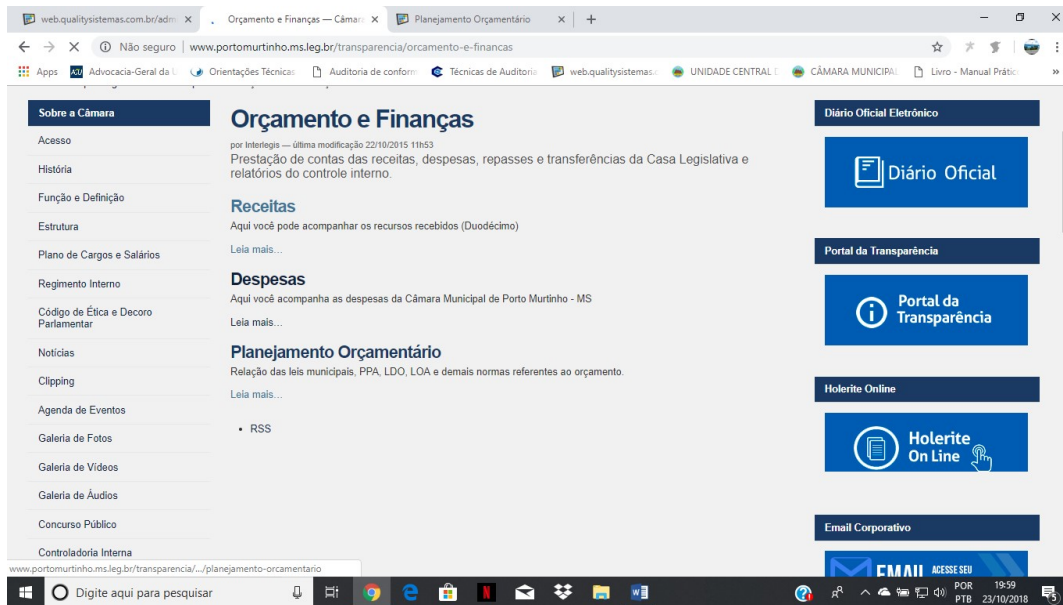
web.qualitysistemas.com.br/adm ×
Orçamento e Finanças — Câmar ×
Planejamento Orçamentário ×
+

Não seguro | www.portomurtinho.ms.leg.br/transparencia/orcamento-e-financas

Apps  Advocacia-Geral da  Orientações Técnicas  Auditoria de conform  Técnicas de Auditoria  web.qualitysistemas.  UNIDADE CENTRAL  CÂMARA MUNICIPAL  Livro - Manual Prátic

Sobre a Câmara
Acesso
História
Função e Definição
Estrutura
Plano de Cargos e Salários
Regimento Interno
Código de Ética e Decoro Parlamentar
Notícias
Clipping
Agenda de Eventos
Galeria de Fotos
Galeria de Vídeos
Galeria de Áudios
Concurso Público
Controladoria Interna

Orçamento e Finanças
por Interlegis — última modificação 22/10/2015 11h53
Prestação de contas das receitas, despesas, repasses e transferências da Casa Legislativa e relatórios do controle interno.

Receitas
Aqui você pode acompanhar os recursos recebidos (Duodécimo)
Leia mais...

Despesas
Aqui você acompanha as despesas da Câmara Municipal de Porto Murtinho - MS
Leia mais...

Planejamento Orçamentário
Relação das leis municipais, PPA, LDO, LOA e demais normas referentes ao orçamento.
Leia mais...

• RSS

Diário Oficial Eletrônico
Diário Oficial
Portal da Transparência
Portal da Transparência
Holerite Online
Holerite On Line
Email Corporativo
EMAIL ACESSE SEU

www.portomurtinho.ms.leg.br/transparencia/.../planejamento-orcamentario

Digite aqui para pesquisar
POR PTB 19:59 23/10/2018